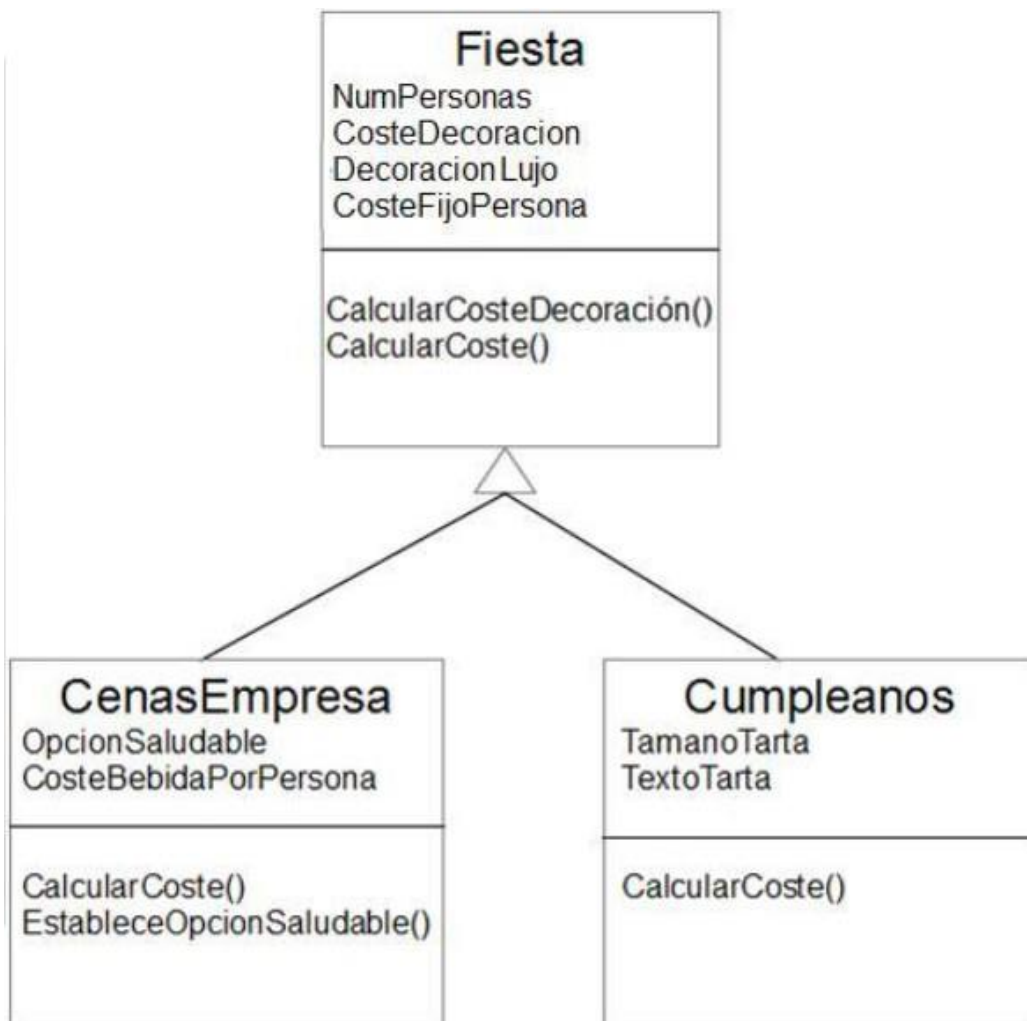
Fiesta
NumPersonas
CosteDecoracion
DecoracionLujo
CosteFijoPersona

CalcularCosteDecoración()
CalcularCoste()

CenasEmpresa
OpcionSaludable
CosteBebidaPorPersona

CalcularCoste()
EstableceOpcionSaludable()

Cumpleanos
TamanoTarta
TextoTarta

CalcularCoste()